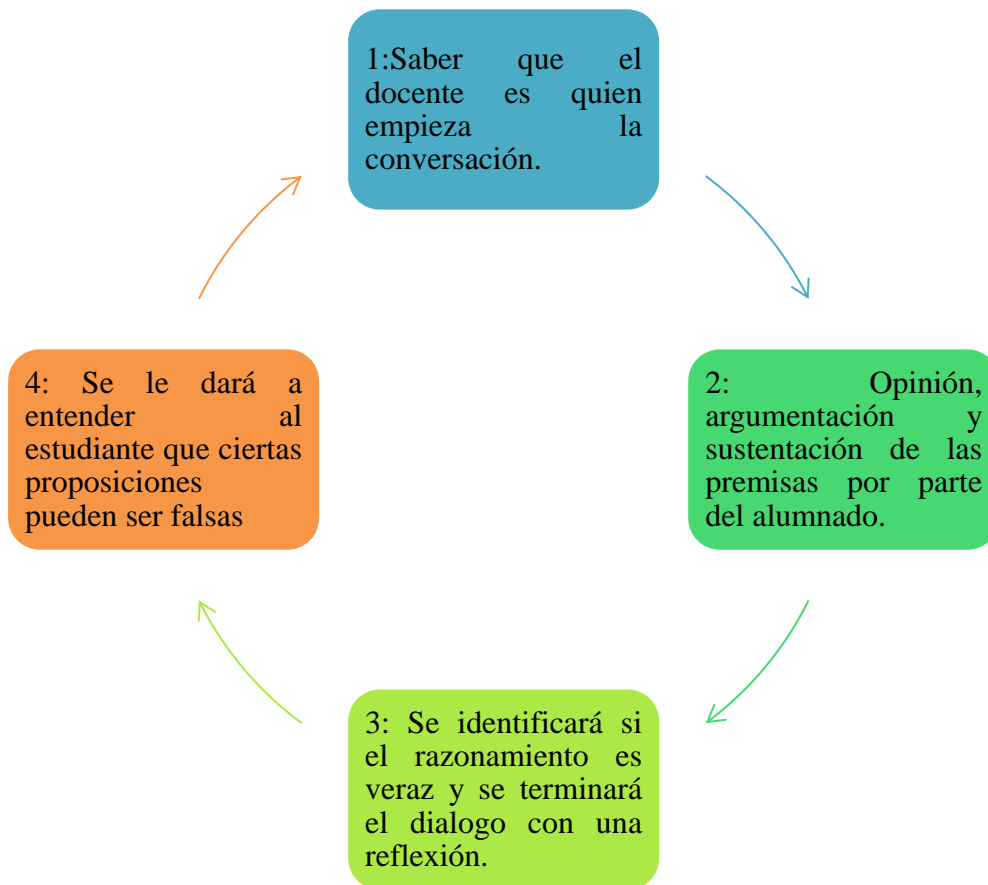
1:Saber que el docente es quien empieza la conversación.

2: Opinión, argumentación y sustentación de las premisas por parte del alumnado.

3: Se identificará si el razonamiento es veraz y se terminará el dialogo con una reflexión.

4: Se le dará a entender al estudiante que ciertas proposiciones pueden ser falsas